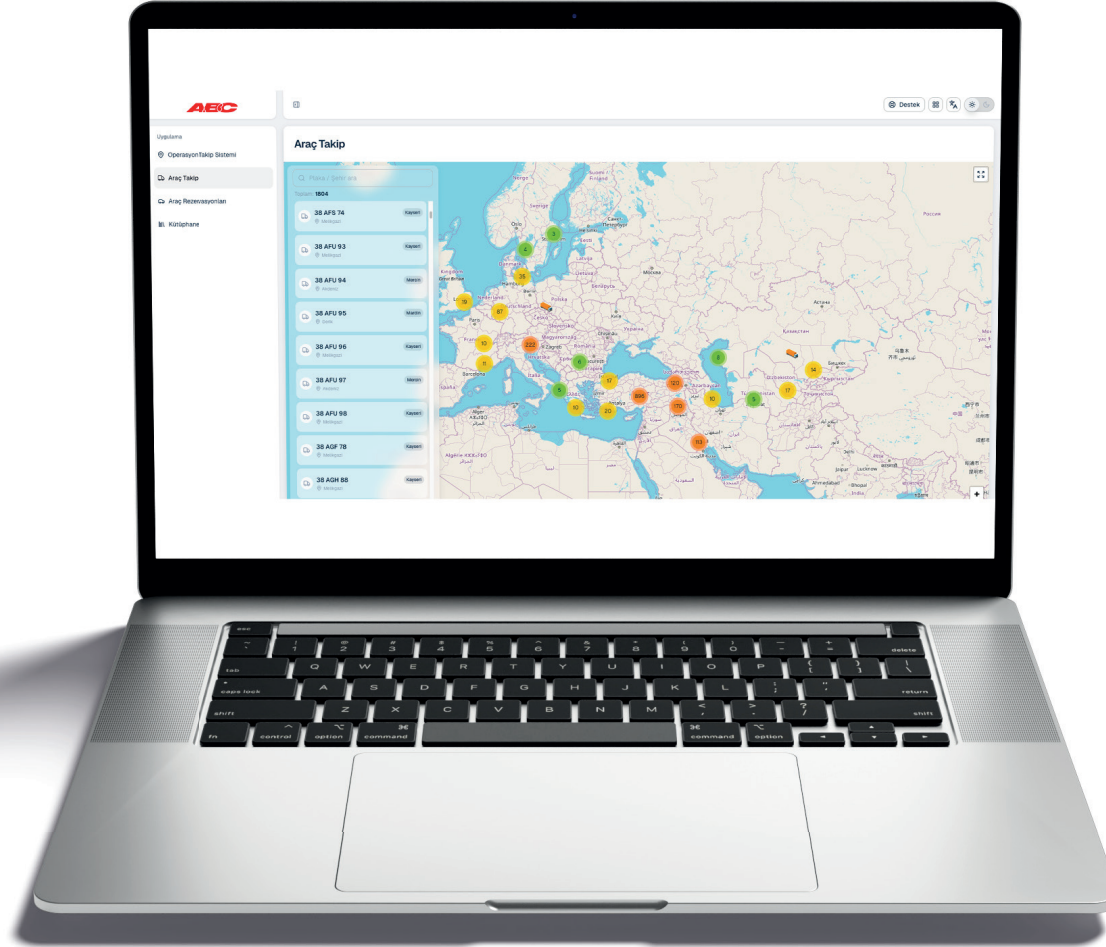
ABC

Destek

Uygulama

OperasyonTakip Sistemi

Araç Takip

Araç Rezervasyonları

Kütüphane

Araç Takip

Plaka / şehir ara

Toplam 1804

38 AFS 74 Kayseri Melikgazi

38 AFU 93 Kayseri Melikgazi

38 AFU 94 Mersin Akdeniz

38 AFU 95 Mardin Kızıltepe

38 AFU 96 Kayseri Melikgazi

38 AFU 97 Mersin Akdeniz

38 AFU 98 Kayseri Melikgazi

38 AGF 78 Kayseri Melikgazi

38 AGH 88 Kayseri Melikgazi

3 4 35 19 87 10 222 6 11 17 120 5 14 3 898 20 10 170 10 5 17 10 103

Россия Москва Казахстан Україна Polska España Algérie Türkiye

esc
~ ` ! 1 @ 2 # 3 $ 4 % 5 ^ 6 & 7 * 8 ( 9 ) 0 — - + = delete
tab Q W E R T Y U I O P { [ } ] | \
caps lock A S D F G H J K L : ; " ' return
shift Z X C V B N M < , > . ? / shift
fn control option command command option